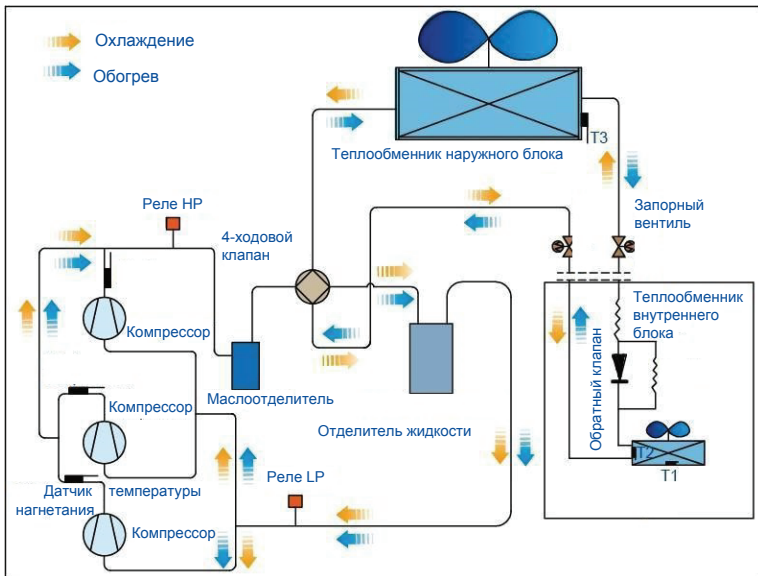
Охлаждение

Обогрев

Теплообменник наружного блока

T3

Реле HP

4-ходовой клапан

Запорный вентиль

Теплообменник внутреннего блока

Компрессор

Маслоотделитель

Компрессор

Обратный клапан

Отделитель жидкости

T2

T1

Датчик температуры нагнетания

Реле LP

Компрессор